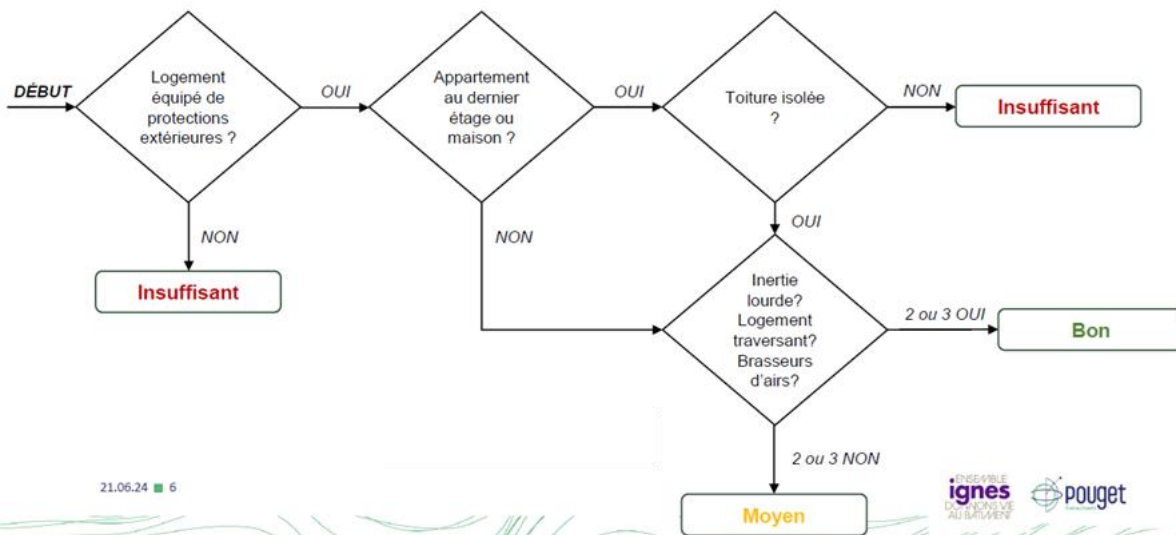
DÉBUT

Logement équipé de protections extérieures ?

OUI

Appartement au dernier étage ou maison ?

OUI

Toiture isolée ?

NON

Insuffisant

NON

Insuffisant

NON

OUI

Inertie lourde? Logement traversant? Brasseurs d'airs?

2 ou 3 OUI

Bon

2 ou 3 NON

Moyen

21.06.24 ■ 6

ENSEMBLE ignes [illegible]

pouget